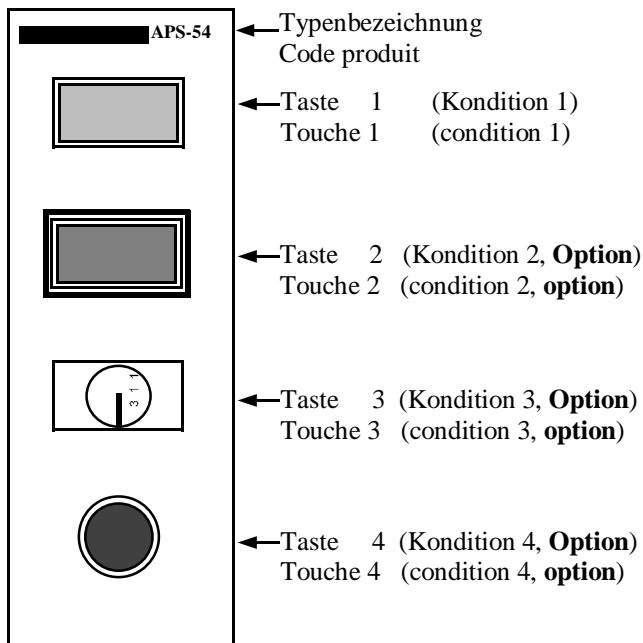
APS-54

Typenbezeichnung
Code produit

Taste 1 (Kondition 1)
Touche 1 (condition 1)

Taste 2 (Kondition 2, **Option**)
Touche 2 (condition 2, **option**)

3 1 1

Taste 3 (Kondition 3, **Option**)
Touche 3 (condition 3, **option**)

Taste 4 (Kondition 4, **Option**)
Touche 4 (condition 4, **option**)